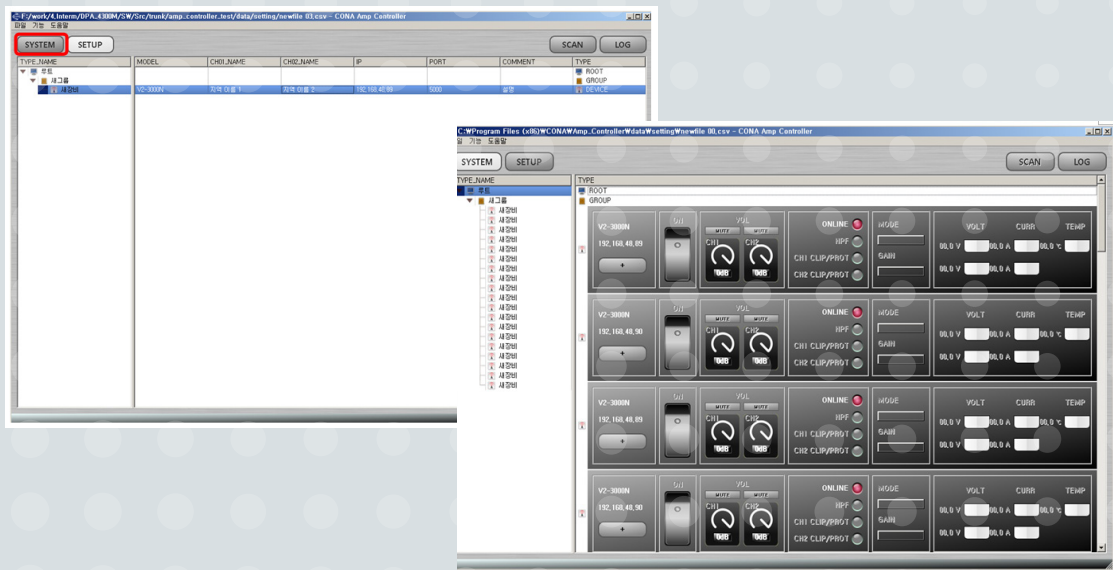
F:/work/4.Interm/DPA_4300M/SW/Src/trunk/amp_controller_test/data/setting/newfile 03.csv - CONA Amp Controller
파일 기능 도움말
SYSTEM SETUP SCAN LOG

| TYPE_NAME | MODEL | CH01_NAME | CH02_NAME | IP | PORT | COMMENT | TYPE |
|---|---|---|---|---|---|---|---|
| 루트 | | | | | | | ROOT |
| 새그룹 | | | | | | | GROUP |
| 새장비 | V2-3000N | 채널 이름 1 | 채널 이름 2 | 192.168.48.89 | 5000 | 설명 | DEVICE |

C:₩Program Files (x86)₩CONA₩Amp_Controller₩data₩setting₩newfile 00.csv - CONA Amp Controller
파일 기능 도움말
SYSTEM SETUP SCAN LOG
TYPE_NAME
루트
새그룹
새장비
새장비
새장비
새장비
새장비
새장비
새장비
새장비
새장비
새장비
새장비
새장비
새장비
새장비
새장비
새장비
새장비
새장비
새장비
TYPE
ROOT
GROUP

V2-3000N 192.168.48.89 + O/I VOL MUTE MUTE CH1 CH2 0dB 0dB ONLINE HPF CH1 CLIP/PROT CH2 CLIP/PROT MODE GAIN VOLT CURR TEMP 00.0 V 00.0 A 00.0 ℃ 00.0 V 00.0 A

V2-3000N 192.168.48.90 + O/I VOL MUTE MUTE CH1 CH2 0dB 0dB ONLINE HPF CH1 CLIP/PROT CH2 CLIP/PROT MODE GAIN VOLT CURR TEMP 00.0 V 00.0 A 00.0 ℃ 00.0 V 00.0 A

V2-3000N 192.168.48.89 + O/I VOL MUTE MUTE CH1 CH2 0dB 0dB ONLINE HPF CH1 CLIP/PROT CH2 CLIP/PROT MODE GAIN VOLT CURR TEMP 00.0 V 00.0 A 00.0 ℃ 00.0 V 00.0 A

V2-3000N 192.168.48.90 + O/I VOL MUTE MUTE CH1 CH2 0dB 0dB ONLINE HPF CH1 CLIP/PROT CH2 CLIP/PROT MODE GAIN VOLT CURR TEMP 00.0 V 00.0 A 00.0 ℃ 00.0 V 00.0 A